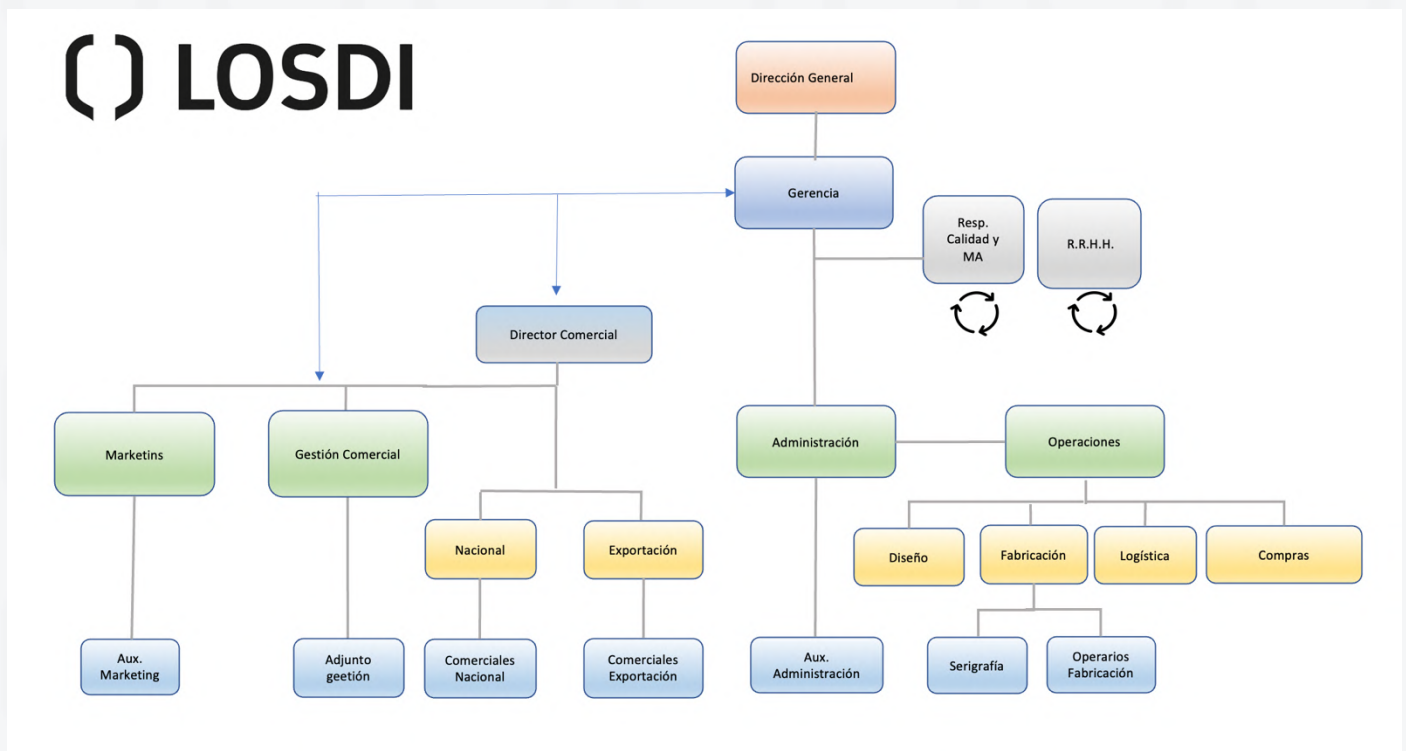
LOSDI

Dirección General

Gerencia

Resp. Calidad y MA

R.R.H.H.

Director Comercial

Marketins

Gestión Comercial

Nacional

Exportación

Administración

Operaciones

Diseño

Fabricación

Logística

Compras

Aux. Marketing

Adjunto geetión

Comerciales Nacional

Comerciales Exportación

Aux. Administración

Serigrafía

Operarios Fabricación